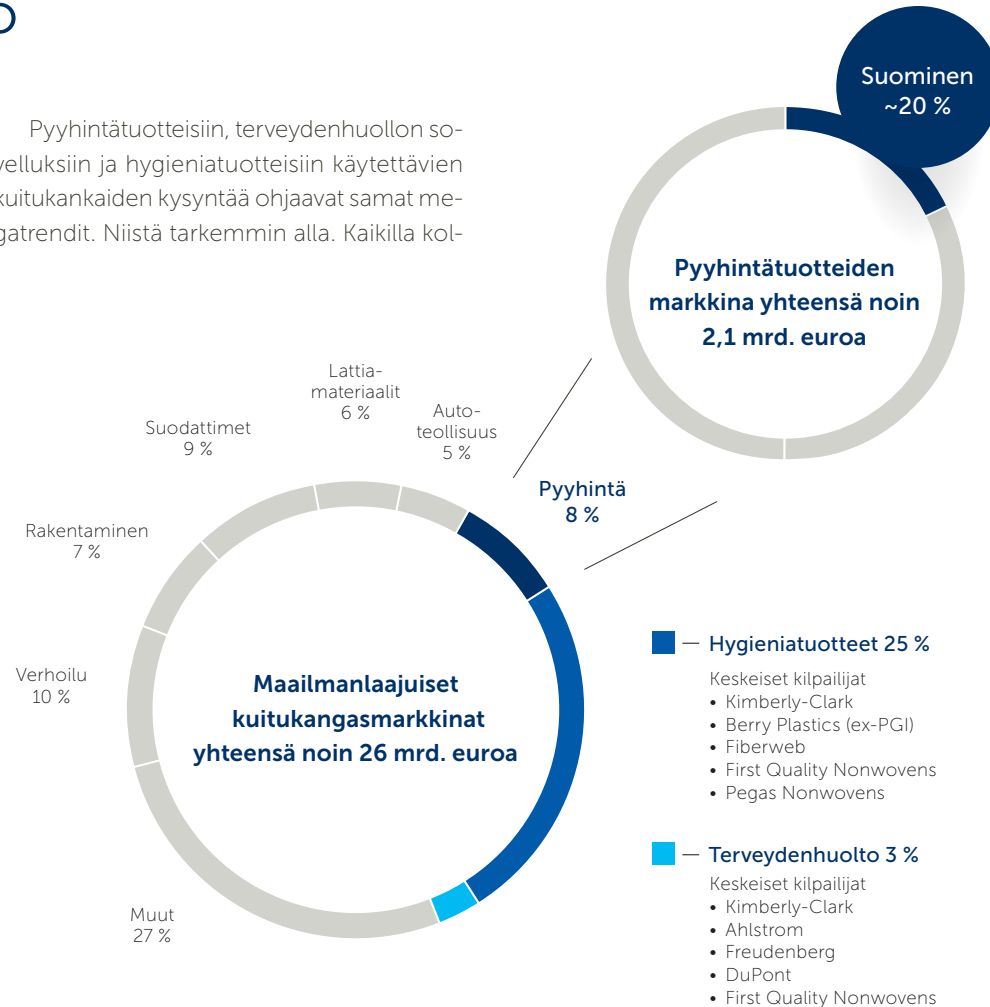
Pyyhintätuotteisiin, terveydenhuollon so-
velluksiin ja hygieniatuotteisiin käytettävien kuitukankaiden kysyntää ohjaavat samat megatrendit. Niistä tarkemmin alla. Kaikilla kol-

Suominen ~20 %

Pyyhintätuotteiden markkina yhteensä noin 2,1 mrd. euroa

Lattiamateriaalit 6 %

Autoteollisuus 5 %

Suodattimet 9 %

Pyyhintä 8 %

Rakentaminen 7 %

Verhoilu 10 %

Maailmanlaajuiset kuitukangasmarkkinat yhteensä noin 26 mrd. euroa

Muut 27 %

— Hygieniatuotteet 25 %

Keskeiset kilpailijat
• Kimberly-Clark
• Berry Plastics (ex-PGI)
• Fiberweb
• First Quality Nonwovens
• Pegas Nonwovens

— Terveydenhuolto 3 %

Keskeiset kilpailijat
• Kimberly-Clark
• Ahlstrom
• Freudenberg
• DuPont
• First Quality Nonwovens